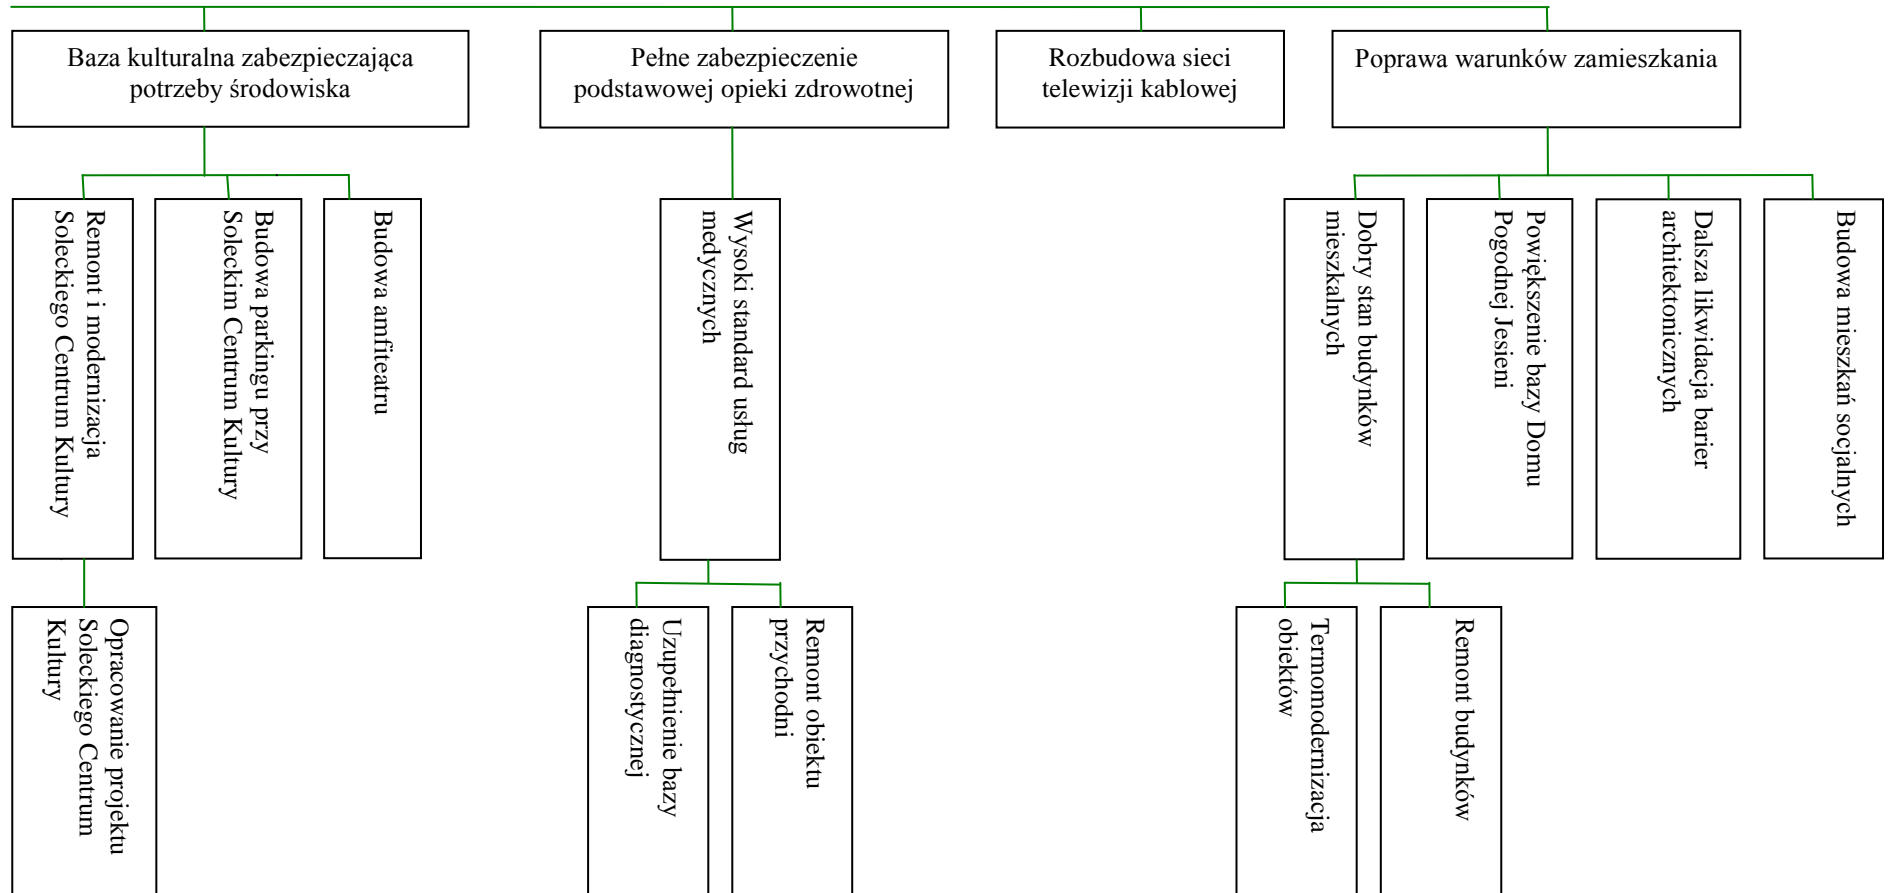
Baza kulturalna zabezpieczająca potrzeby środowiska

Pełne zabezpieczenie podstawowej opieki zdrowotnej

Rozbudowa sieci telewizji kablowej

Poprawa warunków zamieszkania

Remont i modernizacja Soleckiego Centrum Kultury

Budowa parkingu przy Soleckim Centrum Kultury

Budowa amfiteatru

Wysoki standard usług medycznych

Dobry stan budynków mieszkalnych

Powiększenie bazy Domu Pogodnej Jesieni

Dalsza likwidacja barier architektonicznych

Budowa mieszkań socjalnych

Opracowanie projektu Soleckiego Centrum Kultury

Uzupełnienie bazy diagnostycznej

Remont obiektu przychodni

Termomodernizacja obiektów

Remont budynków